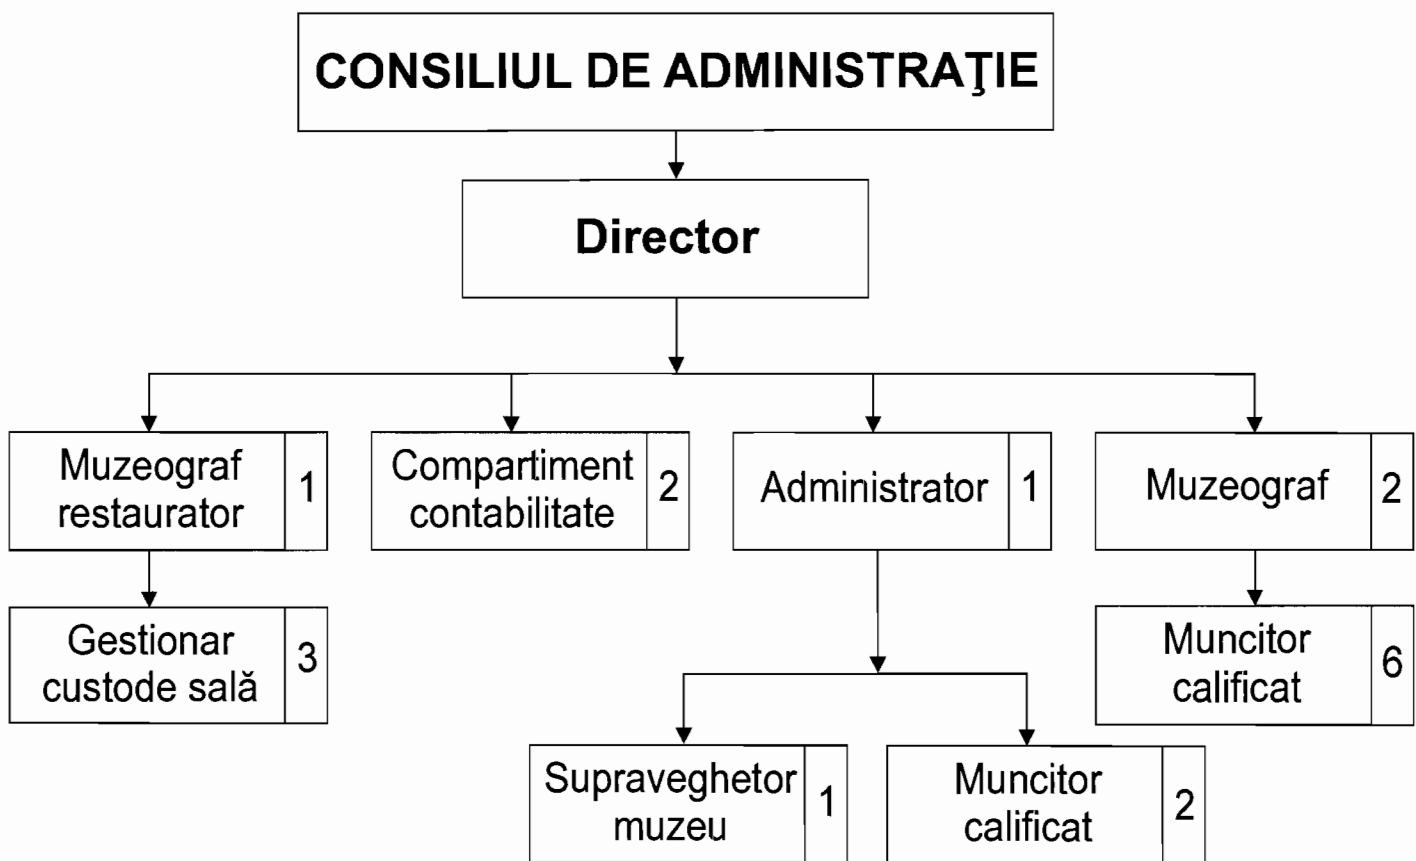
CONSILIUL DE ADMINISTRAŢIE

Director

Muzeograf restaurator 1

Gestionar custode sală 3

Compartiment contabilitate 2

Administrator 1

Supraveghetor muzeu 1

Muncitor calificat 2

Muzeograf 2

Muncitor calificat 6